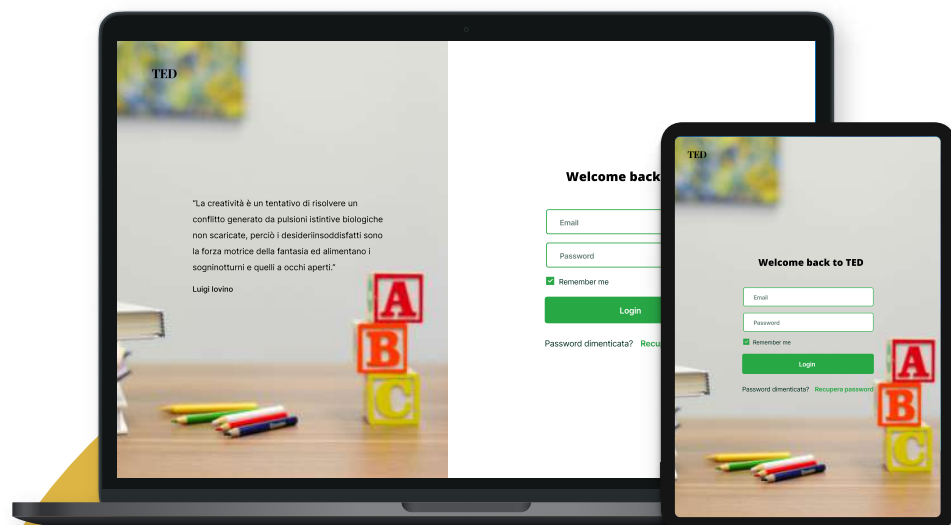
TED

"La creatività è un tentativo di risolvere un conflitto generato da pulsioni istintive biologiche non scaricate, perciò i desideriinsoddisfatti sono la forza motrice della fantasia ed alimentano i sogninotturni e quelli a occhi aperti."

Luigi Iovino

Welcome back

Email

Password

Remember me

Login

Password dimenticata? Recu

A B C

TED

Welcome back to TED

Email

Password

Remember me

Login

Password dimenticata? Recupera password

A B C